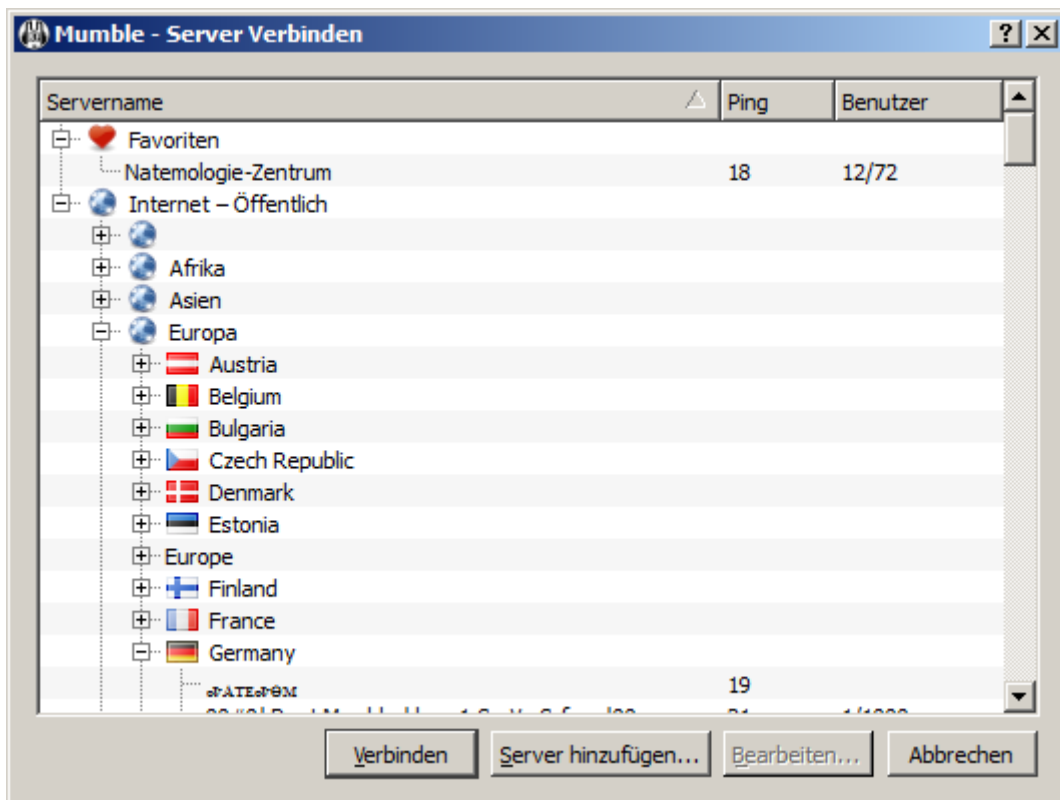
Mumble - Server Verbinden

?

| Servername | Ping | Benutzer |
|---|---|---|
| Favoriten | | |
| Natemologie-Zentrum | 18 | 12/72 |
| Internet – Öffentlich | | |
| | | |
| Afrika | | |
| Asien | | |
| Europa | | |
| Austria | | |
| Belgium | | |
| Bulgaria | | |
| Czech Republic | | |
| Denmark | | |
| Estonia | | |
| Europe | | |
| Finland | | |
| France | | |
| Germany | | |
| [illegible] | 19 | |
| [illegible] | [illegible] | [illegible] |

Verbinden
Server hinzufügen...
Bearbeiten...
Abbrechen